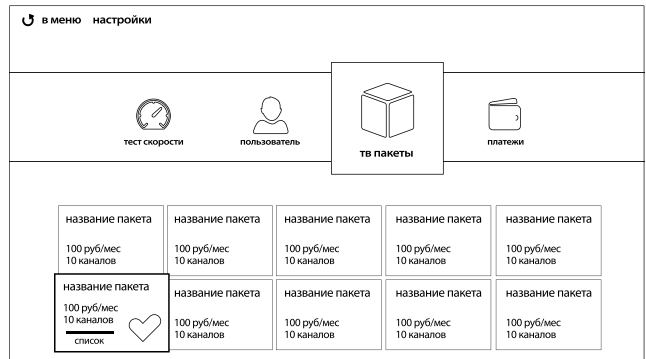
в меню настройки

тест скорости

пользователь

тв пакеты

платежи

название пакета
100 руб/мес
10 каналов

название пакета
100 руб/мес
10 каналов

название пакета
100 руб/мес
10 каналов

название пакета
100 руб/мес
10 каналов

название пакета
100 руб/мес
10 каналов

название пакета
100 руб/мес
10 каналов
список

название пакета
100 руб/мес
10 каналов

название пакета
100 руб/мес
10 каналов

название пакета
100 руб/мес
10 каналов

название пакета
100 руб/мес
10 каналов